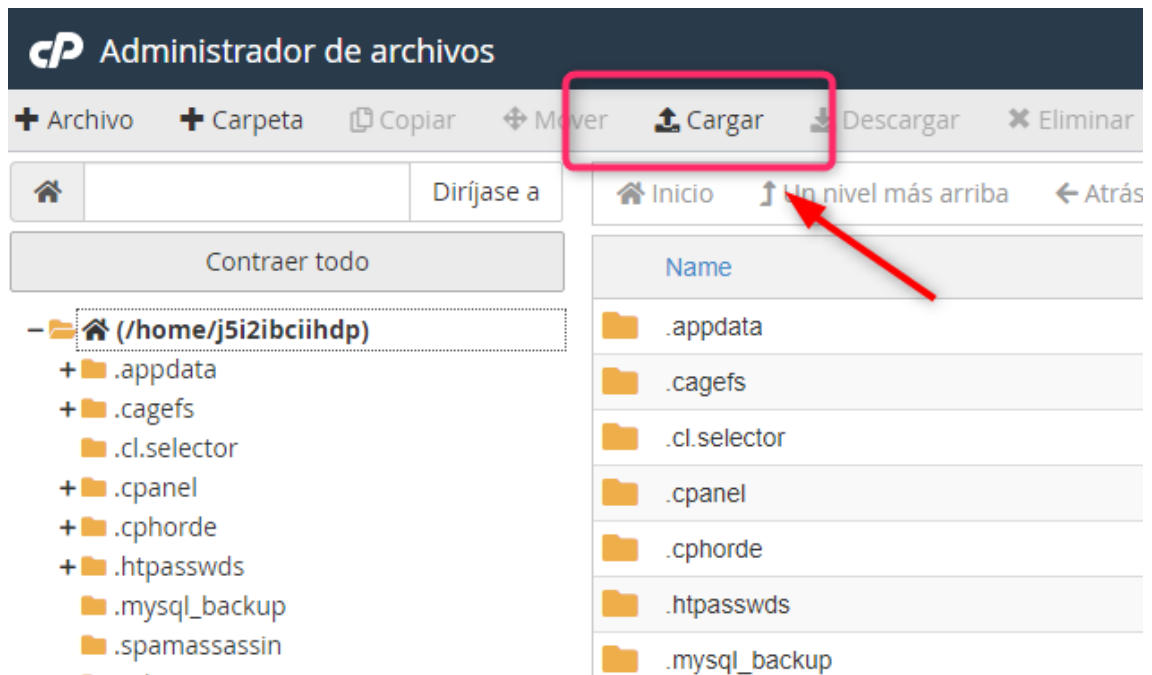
cP Administrador de archivos

+ Archivo + Carpeta Copiar Mover Cargar Descargar Eliminar

Diríjase a

Contraer todo

− (/home/j5i2ibciihdp)
+ .appdata
+ .cagefs
.cl.selector
+ .cpanel
+ .cphorde
+ .htpasswds
.mysql_backup
.spamassassin

Inicio Un nivel más arriba Atrás

Name
.appdata
.cagefs
.cl.selector
.cpanel
.cphorde
.htpasswds
.mysql_backup